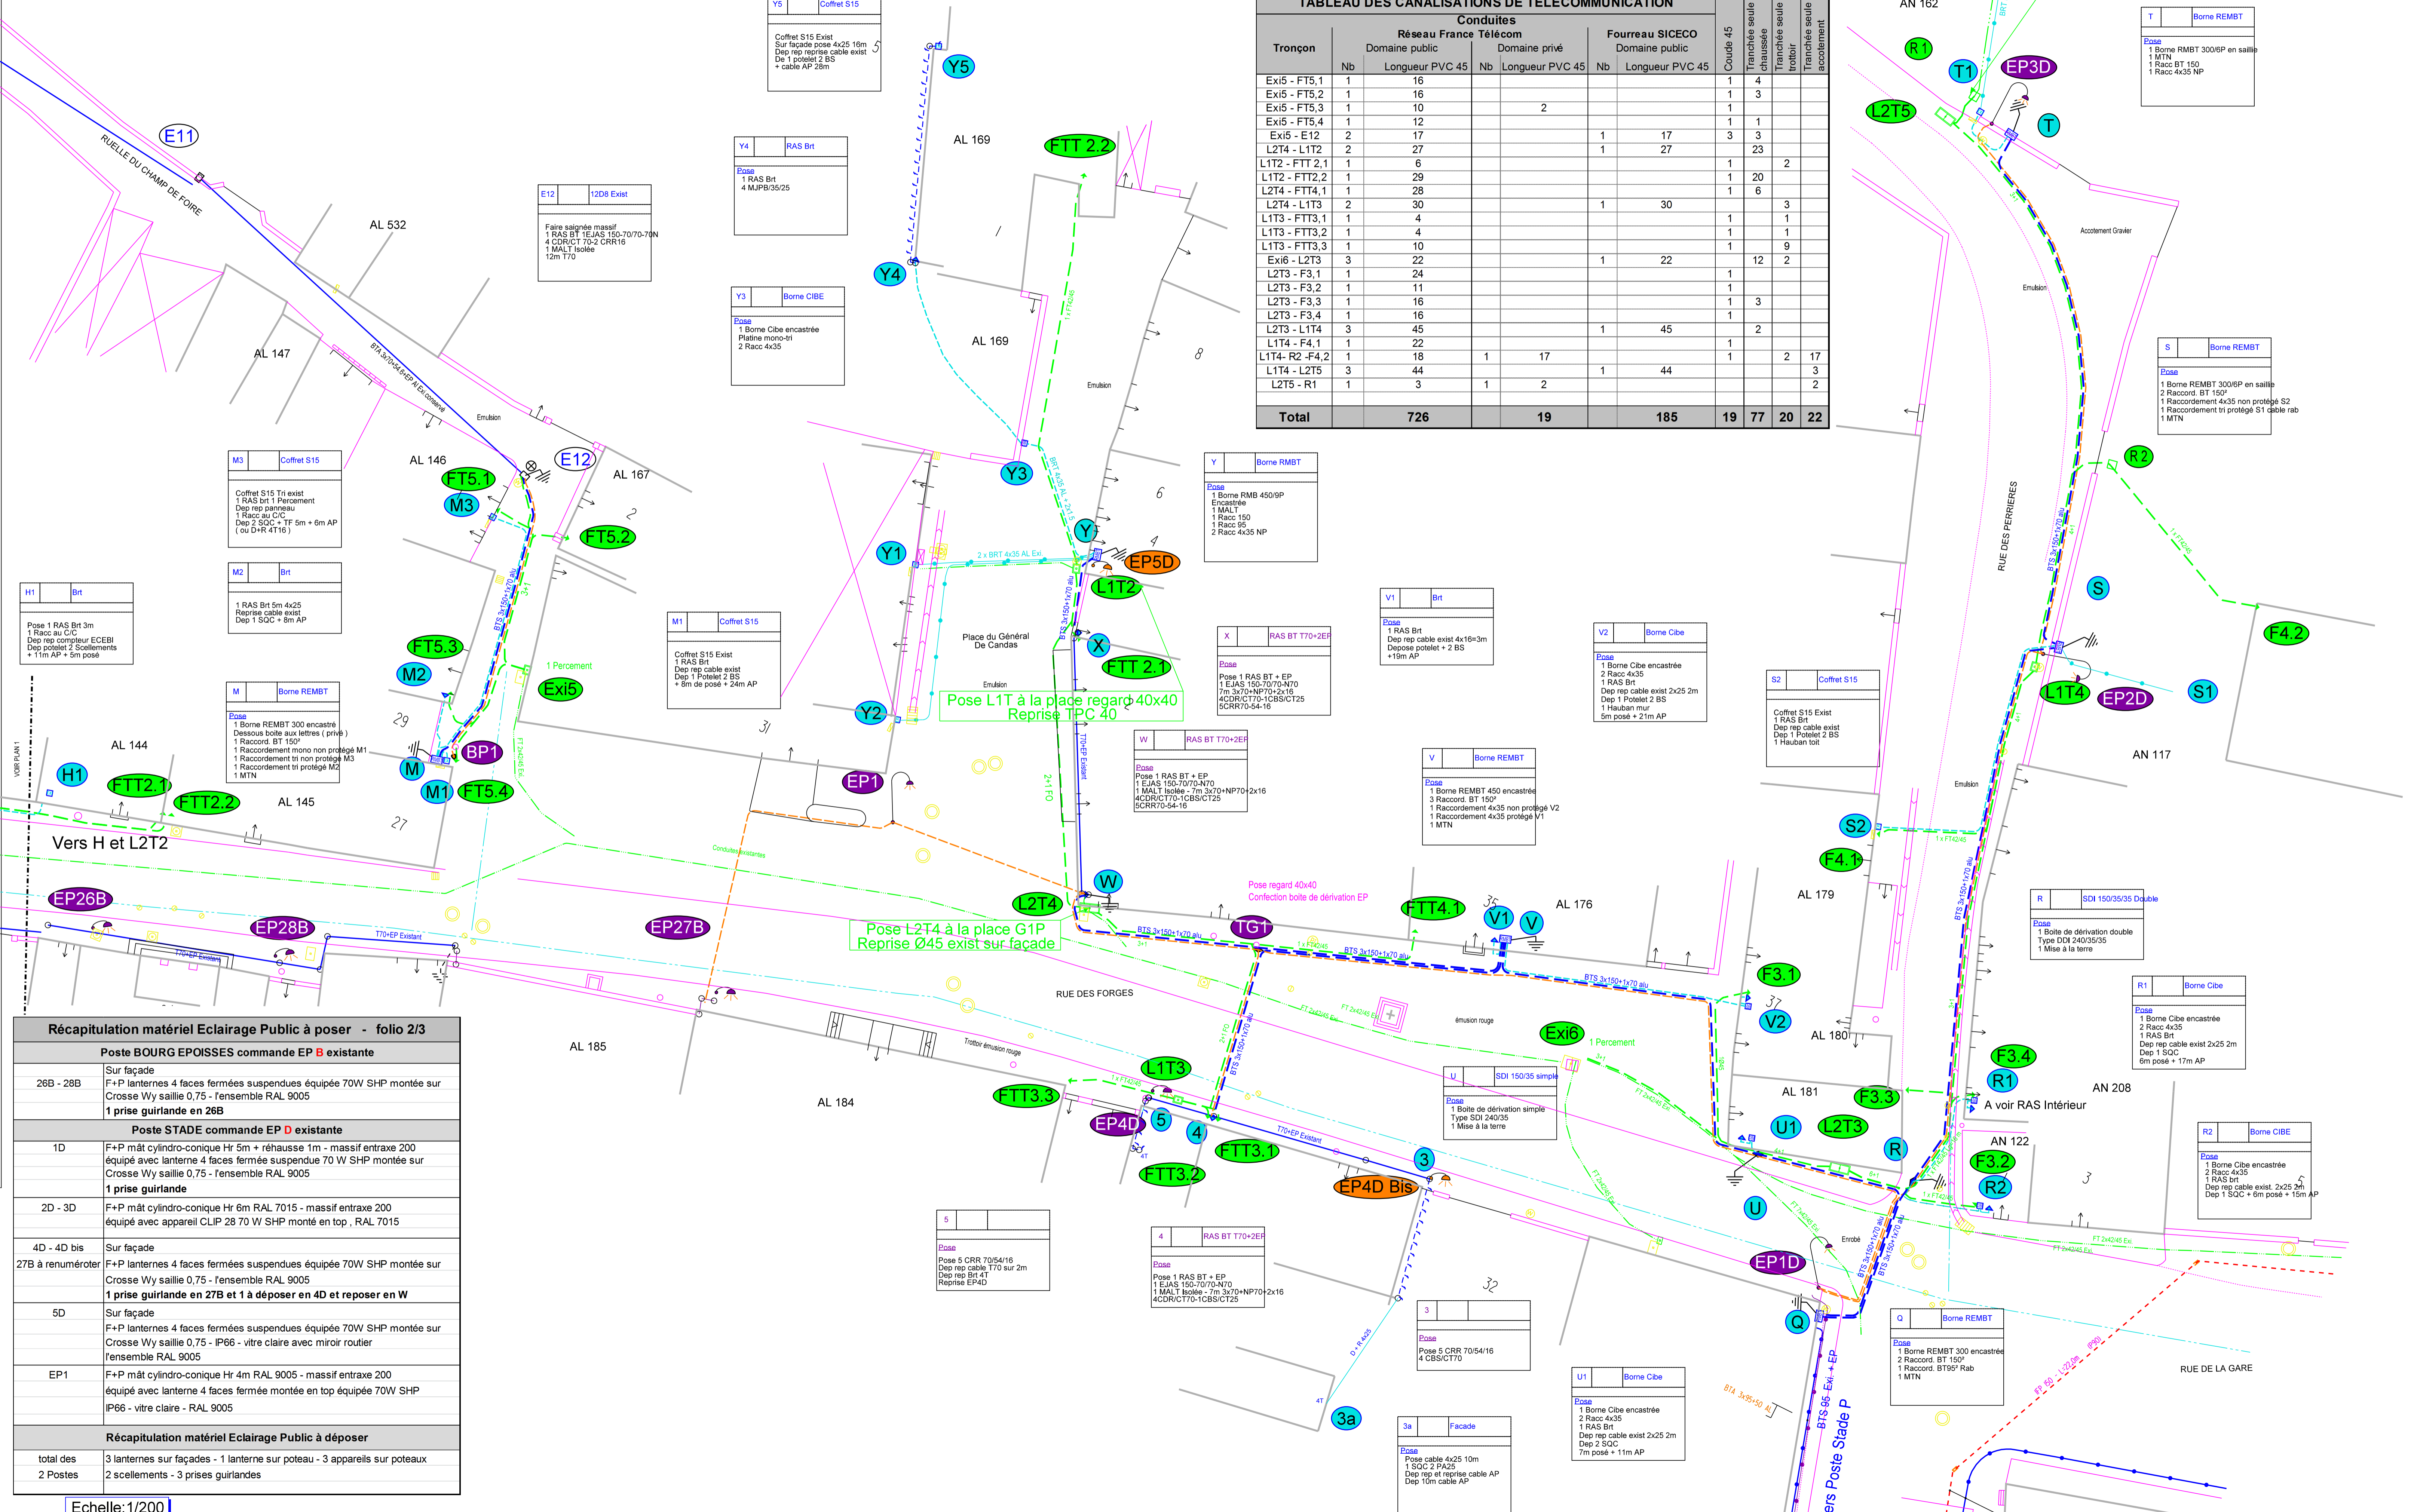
TABLEAU DES CANALISATIONS DE TELECOMMUNICATION

| Tronçon | Conduites Réseau France Télécom Domaine public Nb | Longueur PVC 45 | Domaine privé Nb | Longueur PVC 45 | Fourreau SICECO Domaine public Nb | Longueur PVC 45 | Coude 45 | Tranchée seule chaussée | Tranchée seule trottoir | Tranchée seule accotement |
|---|---|---|---|---|---|---|---|---|---|---|
| Exi5 - FT5,1 | 1 | 16 | | | | | 1 | 4 | | |
| Exi5 - FT5,2 | 1 | 16 | | | | | 1 | 3 | | |
| Exi5 - FT5,3 | 1 | 10 | | 2 | | | 1 | | | |
| Exi5 - FT5,4 | 1 | 12 | | | | | 1 | 1 | | |
| Exi5 - E12 | 2 | 17 | | | 1 | 17 | 3 | 3 | | |
| L2T4 - L1T2 | 2 | 27 | | | 1 | 27 | | 23 | | |
| L1T2 - FTT 2,1 | 1 | 6 | | | | | 1 | | 2 | |
| L1T2 - FTT2,2 | 1 | 29 | | | | | 1 | 20 | | |
| L2T4 - FTT4,1 | 1 | 28 | | | | | 1 | 6 | | |
| L2T4 - L1T3 | 2 | 30 | | | 1 | 30 | | | 3 | |
| L1T3 - FTT3,1 | 1 | 4 | | | | | 1 | | 1 | |
| L1T3 - FTT3,2 | 1 | 4 | | | | | 1 | | 1 | |
| L1T3 - FTT3,3 | 1 | 10 | | | | | 1 | | 9 | |
| Exi6 - L2T3 | 3 | 22 | | | 1 | 22 | | 12 | 2 | |
| L2T3 - F3,1 | 1 | 24 | | | | | 1 | | | |
| L2T3 - F3,2 | 1 | 11 | | | | | 1 | | | |
| L2T3 - F3,3 | 1 | 16 | | | | | 1 | 3 | | |
| L2T3 - F3,4 | 1 | 16 | | | | | 1 | | | |
| L2T3 - L1T4 | 3 | 45 | | | 1 | 45 | | 2 | | |
| L1T4 - F4,1 | 1 | 22 | | | | | 1 | | | |
| L1T4- R2 -F4,2 | 1 | 18 | 1 | 17 | | | 1 | | 2 | 17 |
| L1T4 - L2T5 | 3 | 44 | | | 1 | 44 | | | | 3 |
| L2T5 - R1 | 1 | 3 | 1 | 2 | | | | | | 2 |
| Total | | 726 | | 19 | | 185 | 19 | 77 | 20 | 22 |

Y5 Coffret S15
Coffret S15 Exist
Sur façade pose 4x25 16m
Dep rep reprise cable exist
De 1 potelet 2 BS
+ cable AP 28m

Y4 RAS Brt
Pose
1 RAS Brt
4 MJPB/35/25

E12 12D8 Exist
Faire saignée massif
1 RAS BT 1EJAS 150-70/70-70N
4 CDR/CT 70-2 CRR16
1 MALT Isolée
12m T70

Y3 Borne CIBE
Pose
1 Borne Cibe encastrée
Platine mono-tri
2 Racc 4x35

M3 Coffret S15
Coffret S15 Tri exist
1 RAS brt 1 Percement
Dep rep panneau
1 Racc au C/C
Dep 2 SQC + TF 5m + 6m AP
( ou D+R 4T16 )

M2 Brt
1 RAS Brt 5m 4x25
Reprise cable exist
Dep 1 SQC + 8m AP

H1 Brt
Pose 1 RAS Brt 3m
1 Racc au C/C
Dep rep compteur ECEBI
Dep potelet 2 Scellements
+ 11m AP + 5m posé

M Borne REMBT
Pose
1 Borne REMBT 300 encastré
Dessous boite aux lettres ( privé )
1 Raccord. BT 150°
1 Raccordement mono non protégé M1
1 Raccordement tri non protégé M3
1 Raccordement tri protégé M2
1 MTN

M1 Coffret S15
Coffret S15 Exist
1 RAS Brt
Dep rep cable exist
Dep 1 Potelet 2 BS
+ 8m de posé + 24m AP

Y Borne RMBT
Pose
1 Borne RMB 450/9P
Encastrée
1 MALT
1 Racc 150
1 Racc 95
2 Racc 4x35 NP

V1 Brt
Pose
1 RAS Brt
Dep rep cable exist 4x16=3m
Depose potelet + 2 BS
+19m AP

X RAS BT T70+2EF
Pose
1 RAS BT + EP
1 EJAS 150-70/70-N70
7m 3x70+NP70+2x16
4CDR/CT70-1CBS/CT25
5CRR70-54-16

W RAS BT T70+2EF
Pose
1 RAS BT + EP
1 EJAS 150-70/70-N70
1 MALT Isolée - 7m 3x70+NP70+2x16
4CDR/CT70-1CBS/CT25
5CRR70-54-16

V Borne REMBT
Pose
1 Borne REMBT 450 encastrée
3 Raccord. BT 150°
1 Raccordement 4x35 non protégé V2
1 Raccordement 4x35 protégé V1
1 MTN

V2 Borne Cibe
Pose
1 Borne Cibe encastrée
2 Racc 4x35
1 RAS Brt
Dep rep cable exist 2x25 2m
Dep 1 Potelet 2 BS
1 Hauban mur
5m posé + 21m AP

S2 Coffret S15
Coffret S15 Exist
1 RAS Brt
Dep rep cable exist
Dep 1 Potelet 2 BS
1 Hauban toit

T Borne REMBT
Pose
1 Borne RMBT 300/6P en saillie
1 MTN
1 Racc BT 150
1 Racc 4x35 NP

S Borne REMBT
Pose
1 Borne REMBT 300/6P en saillie
2 Raccord. BT 150°
1 Raccordement 4x35 non protégé S2
1 Raccordement tri protégé S1 cable rab
1 MTN

R SDI 150/35/35 Double
Pose
1 Boite de dérivation double
Type DDI 240/35/35
1 Mise à la terre

R1 Borne Cibe
Pose
1 Borne Cibe encastrée
2 Racc 4x35
1 RAS Brt
Dep rep cable exist 2x25 2m
Dep 1 SQC
6m posé + 17m AP

R2 Borne CIBE
Pose
1 Borne Cibe encastrée
2 Racc 4x35
1 RAS brt
Dep rep cable exist. 2x25 2m
Dep 1 SQC + 6m posé + 15m AP

U SDI 150/35 simple
Pose
1 Boite de dérivation simple
Type SDI 240/35
1 Mise à la terre

5
Pose
Pose 5 CRR 70/54/16
Dep rep cable T70 sur 2m
Dep rep Brt 4T
Reprise EP4D

4 RAS BT T70+2EF
Pose
Pose 1 RAS BT + EP
1 EJAS 150-70/70-N70
1 MALT Isolée - 7m 3x70+NP70+2x16
4CDR/CT70-1CBS/CT25

3
Pose
Pose 5 CRR 70/54/16
4 CBS/CT70

U1 Borne Cibe
Pose
1 Borne Cibe encastrée
2 Racc 4x35
1 RAS Brt
Dep rep cable exist 2x25 2m
Dep 2 SQC
7m posé + 11m AP

3a Facade
Pose
Pose cable 4x25 10m
1 SQC 2 PA25
Dep rep et reprise cable AP
Dep 10m cable AP

Q Borne REMBT
Pose
1 Borne REMBT 300 encastrée
2 Raccord. BT 150°
1 Raccord. BT95° Rab
1 MTN

Récapitulation matériel Eclairage Public à poser - folio 2/3

| Poste BOURG EPOISSES commande EP B existante | |
|---|---|
| 26B - 28B | Sur façade<br>F+P lanternes 4 faces fermées suspendues équipée 70W SHP montée sur<br>Crosse Wy saillie 0,75 - l'ensemble RAL 9005<br>1 prise guirlande en 26B |
| Poste STADE commande EP D existante | |
| 1D | F+P mât cylindro-conique Hr 5m + réhausse 1m - massif entraxe 200<br>équipé avec lanterne 4 faces fermée suspendue 70 W SHP montée sur<br>Crosse Wy saillie 0,75 - l'ensemble RAL 9005<br>1 prise guirlande |
| 2D - 3D | F+P mât cylindro-conique Hr 6m RAL 7015 - massif entraxe 200<br>équipé avec appareil CLIP 28 70 W SHP monté en top , RAL 7015 |
| 4D - 4D bis<br>27B à renuméroter | Sur façade<br>F+P lanternes 4 faces fermées suspendues équipée 70W SHP montée sur<br>Crosse Wy saillie 0,75 - l'ensemble RAL 9005<br>1 prise guirlande en 27B et 1 à déposer en 4D et reposer en W |
| 5D | Sur façade<br>F+P lanternes 4 faces fermées suspendues équipée 70W SHP montée sur<br>Crosse Wy saillie 0,75 - IP66 - vitre claire avec miroir routier<br>l'ensemble RAL 9005 |
| EP1 | F+P mât cylindro-conique Hr 4m RAL 9005 - massif entraxe 200<br>équipé avec lanterne 4 faces fermée montée en top équipée 70W SHP<br>IP66 - vitre claire - RAL 9005 |
| Récapitulation matériel Eclairage Public à déposer | |
| total des<br>2 Postes | 3 lanternes sur façades - 1 lanterne sur poteau - 3 appareils sur poteaux<br>2 scellements - 3 prises guirlandes |

Echelle:1/200

RUELLE DU CHAMP DE FOIRE
E11 E12 AL 532 AL 147 AL 146 AL 167 AL 169 AL 144 AL 145 AL 185 AL 184 AL 176 AL 179 AL 180 AL 181 AN 162 AN 117 AN 208 AN 122
FT5.1 FT5.2 FT5.3 FT5.4 M3 M2 M M1 BP1 Exi5 H1 FTT2.1 FTT2.2 Y5 Y4 Y3 Y2 Y1 Y FTT 2.2 FTT 2.1 EP5D L1T2 X W L2T4 TG1 EP1 EP26B EP28B EP27B L1T3 FTT3.3 EP4D 5 4 FTT3.1 FTT3.2 3 EP4D Bis 3a FTT4.1 V1 V F3.1 V2 Exi6 U1 L2T3 F3.3 F3.4 R1 R F3.2 R2 U EP1D Q S2 F4.1 L1T4 EP2D S1 S F4.2 R2 R1 T1 EP3D T L2T5
Vers H et L2T2
Place du Général De Candas
Pose L1T à la place regard 40x40 Reprise TPC 40
Pose L2T4 à la place G1P Reprise Ø45 exist sur façade
Pose regard 40x40 Confection boite de dérivation EP
RUE DES FORGES
RUE DES PERRIERES
RUE DE LA GARE
A voir RAS Intérieur
1 Percement
Emulsion
Accotement Gravier
émulsion rouge
Trottoir émulsion rouge
Enrobé
Conduites existantes
T70+EP Existant
BTS 3x150+1x70 alu
BTA 3x70+54,6+EP Al Exi conservé
2 x BRT 4x35 AL Exi
VOIR PLAN 1
ers Poste Stade P